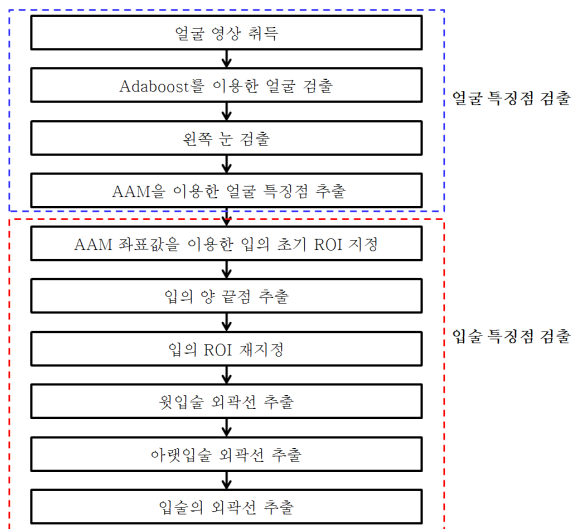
얼굴 영상 취득

Adaboost를 이용한 얼굴 검출

왼쪽 눈 검출

AAM을 이용한 얼굴 특징점 추출

얼굴 특징점 검출

AAM 좌표값을 이용한 입의 초기 ROI 지정

입의 양 끝점 추출

입의 ROI 재지정

윗입술 외곽선 추출

아랫입술 외곽선 추출

입술의 외곽선 추출

입술 특징점 검출